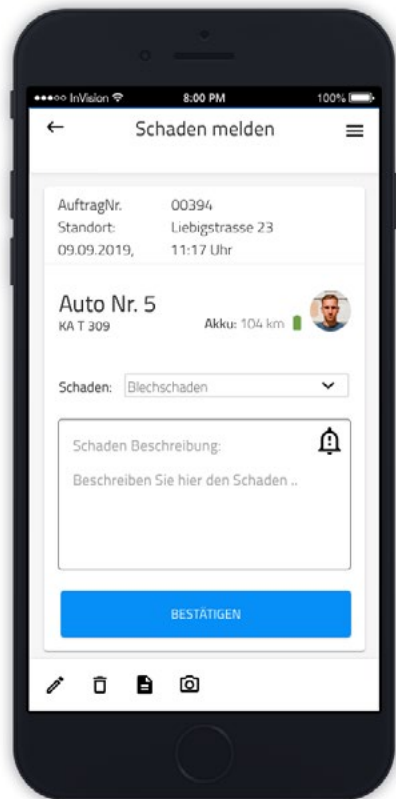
●●●○○ InVision
8:00 PM
100%

Schaden melden

AuftragNr. 00394
Standort: Liebigstrasse 23
09.09.2019, 11:17 Uhr

Auto Nr. 5
KA T 309
Akku: 104 km

Schaden: Blechschaden

Schaden Beschreibung:
Beschreiben Sie hier den Schaden ..

BESTÄTIGEN